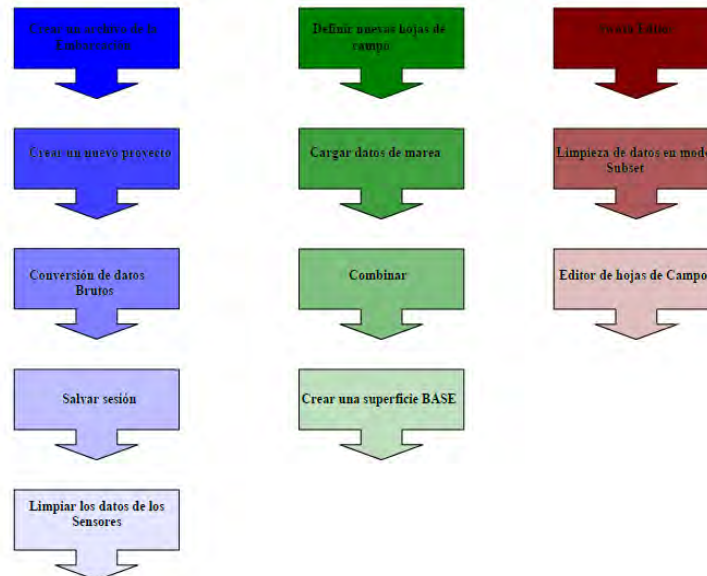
Crear un archivo de la Embarcación

Crear un nuevo proyecto

Conversión de datos Brutos

Salvar sesión

Limpiar los datos de los Sensores

Definir nuevas hojas de campo

Cargar datos de marea

Combinar

Crear una superficie BASE

Swath Editor

Limpieza de datos en modo Subset

Editor de hojas de Campo